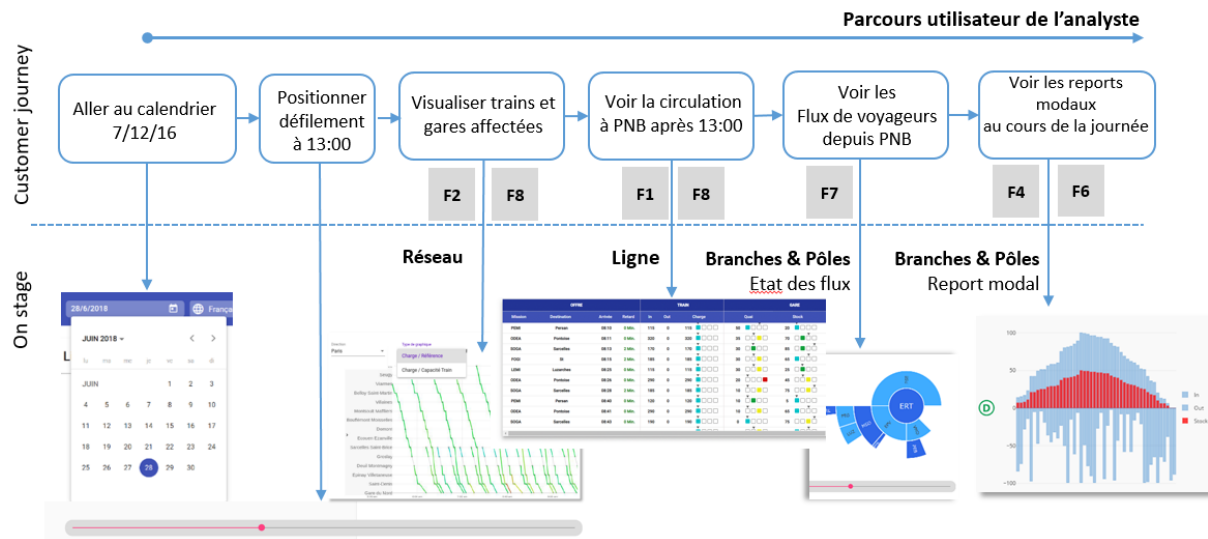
Parcours utilisateur de l'analyste

Customer journey

Aller au calendrier 7/12/16

Positionner défilement à 13:00

Visualiser trains et gares affectées

Voir la circulation à PNB après 13:00

Voir les Flux de voyageurs depuis PNB

Voir les reports modaux au cours de la journée

F2 F8 F1 F8 F7 F4 F6

On stage

Réseau

Ligne

Branches & Pôles
Etat des flux

Branches & Pôles
Report modal

28/6/2018 Françai

JUIN 2018

| | | | | | | |
|---|---|---|---|---|---|---|
| JUIN | | | 1 | 2 | 3 | |
| 4 | 5 | 6 | 7 | 8 | 9 | 10 |
| 11 | 12 | 13 | 14 | 15 | 16 | 17 |
| 18 | 19 | 20 | 21 | 22 | 23 | 24 |
| 25 | 26 | 27 | 28 | 29 | 30 | |

Charge / Référence
Charge / Capacité Train

OFFRE TRAIN GARE

| Mission | Destination | Arrivée | Retard | In | Out | Charge |
|---|---|---|---|---|---|---|
| POSI | Persan | 08:10 | 0 Min. | | | |
| ODEA | Pontoise | 08:11 | 0 Min. | | | |
| SOGA | Sarcelles | 08:15 | 0 Min. | | | |
| POSI | St | 08:15 | 0 Min. | | | |
| LOMI | Luzarches | 08:20 | 0 Min. | | | |
| ODEA | Pontoise | 08:25 | 0 Min. | | | |
| SOGA | Sarcelles | 08:28 | 0 Min. | | | |
| PDMI | Persan | 08:40 | 0 Min. | | | |
| ODEA | Pontoise | 08:41 | 0 Min. | | | |
| SOGA | Sarcelles | 08:45 | 0 Min. | | | |

ERT

100
50
0
-50
-100

In
Out
Stock